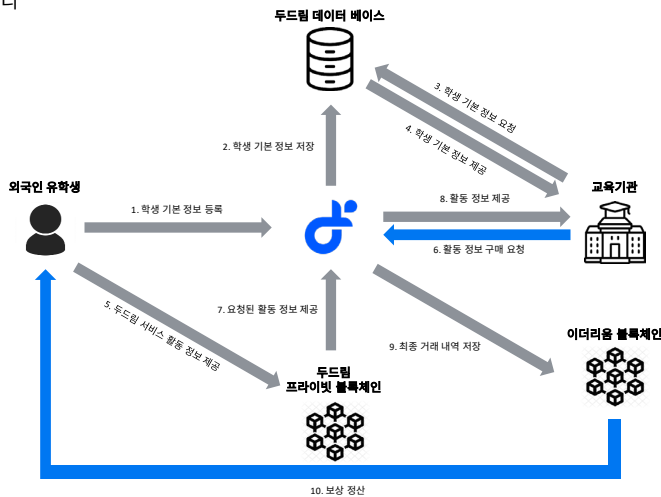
다

두드림 데이터 베이스

3. 학생 기본 정보 요청

4. 학생 기본 정보 제공

2. 학생 기본 정보 저장

외국인 유학생

1. 학생 기본 정보 등록

8. 활동 정보 제공

교육기관

6. 활동 정보 구매 요청

5. 두드림 서비스 활동 정보 제공

7. 요청된 활동 정보 제공

9. 최종 거래 내역 저장

이더리움 블록체인

두드림
프라이빗 블록체인

10. 보상 정산